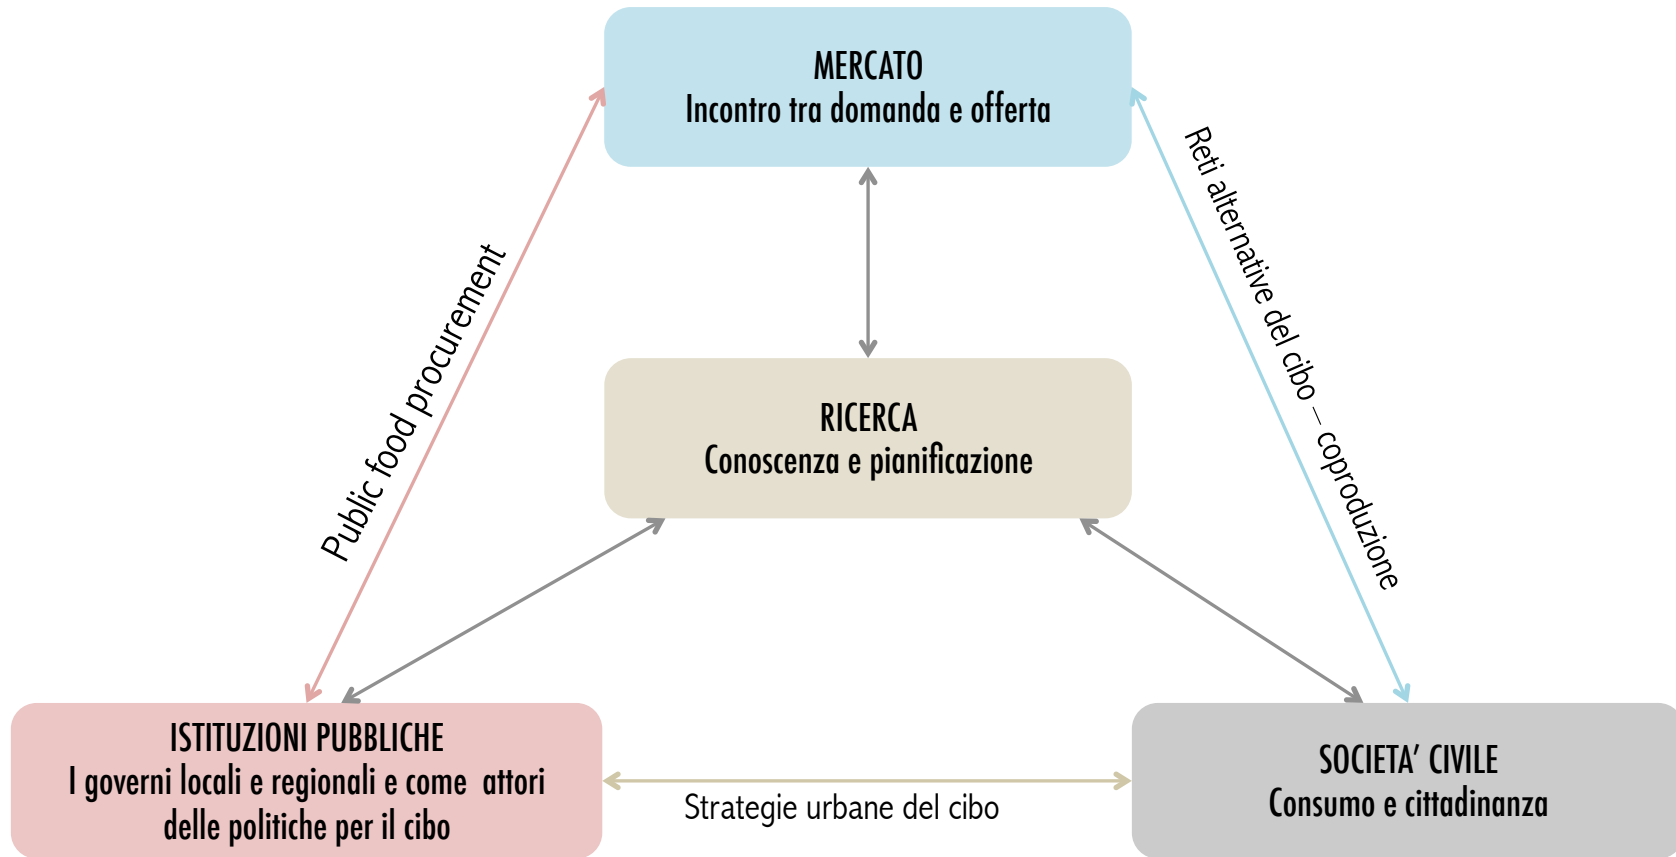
MERCATO
Incontro tra domanda e offerta

Public food procurement

Reti alternative del cibo – coproduzione

RICERCA
Conoscenza e pianificazione

ISTITUZIONI PUBBLICHE
I governi locali e regionali e come attori delle politiche per il cibo

Strategie urbane del cibo

SOCIETA' CIVILE
Consumo e cittadinanza